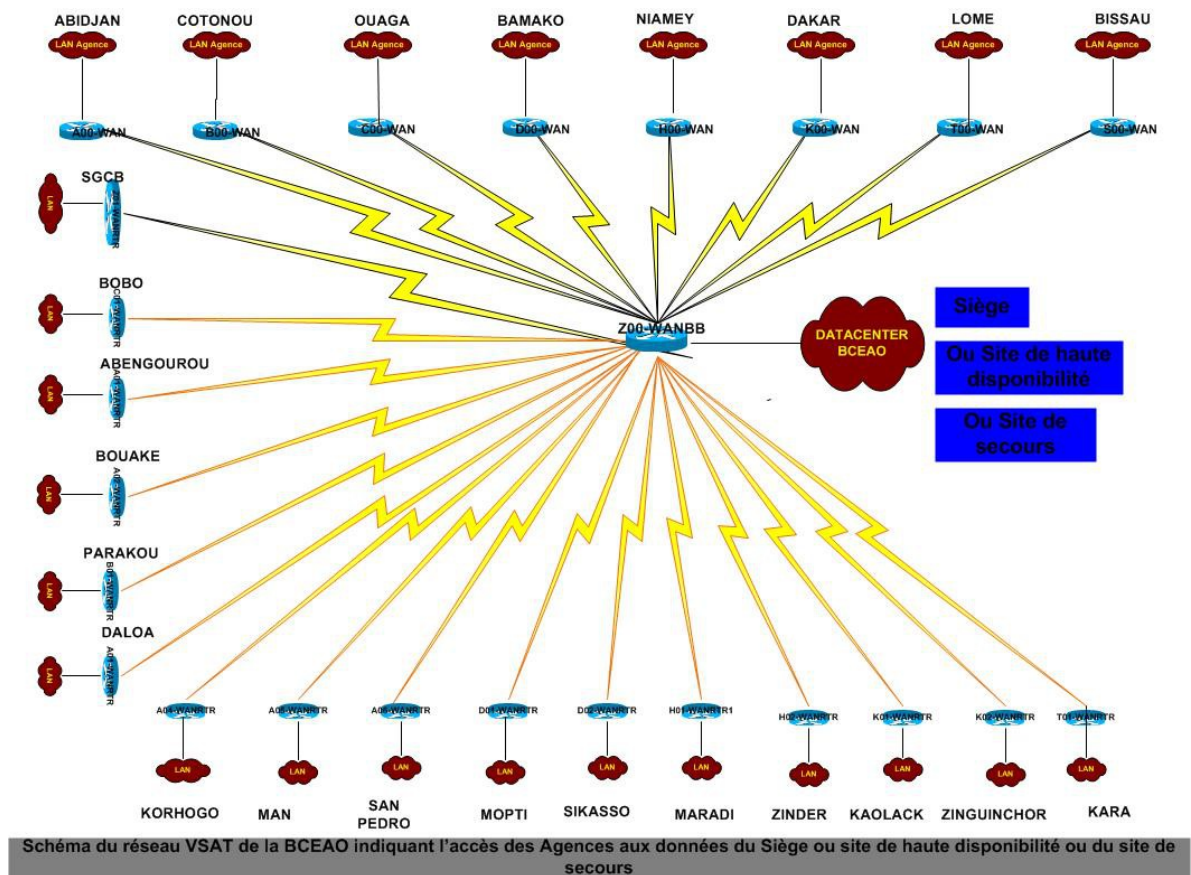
ABIDJAN
LAN Agence
A00-WAN

COTONOU
LAN Agence
B00-WAN

OUAGA
LAN Agence
C00-WAN

BAMAKO
LAN Agence
D00-WAN

NIAMEY
LAN Agence
H00-WAN

DAKAR
LAN Agence
K00-WAN

LOME
LAN Agence
T00-WAN

BISSAU
LAN Agence
S00-WAN

SGCB
LAN
Z01-WANRTR

BOBO
LAN
C01-WANRTR

ABENGOUROU
LAN
A01-WANRTR

BOUAKE
LAN
A02-WANRTR

PARAKOU
LAN
B01-WANRTR

DALOA
LAN
A03-WANRTR

Z00-WANBB

DATACENTER BCEAO

Siège

Ou Site de haute disponibilité

Ou Site de secours

A04-WANRTR
LAN
KORHOGO

A05-WANRTR
LAN
MAN

A06-WANRTR
LAN
SAN PEDRO

D01-WANRTR
LAN
MOPTI

D02-WANRTR
LAN
SIKASSO

H01-WANRTR1
LAN
MARADI

H02-WANRTR
LAN
ZINDER

K01-WANRTR
LAN
KAOLACK

K02-WANRTR
LAN
ZINGUINCHOR

T01-WANRTR
LAN
KARA

Schéma du réseau VSAT de la BCEAO indiquant l'accès des Agences aux données du Siège ou site de haute disponibilité ou du site de secours